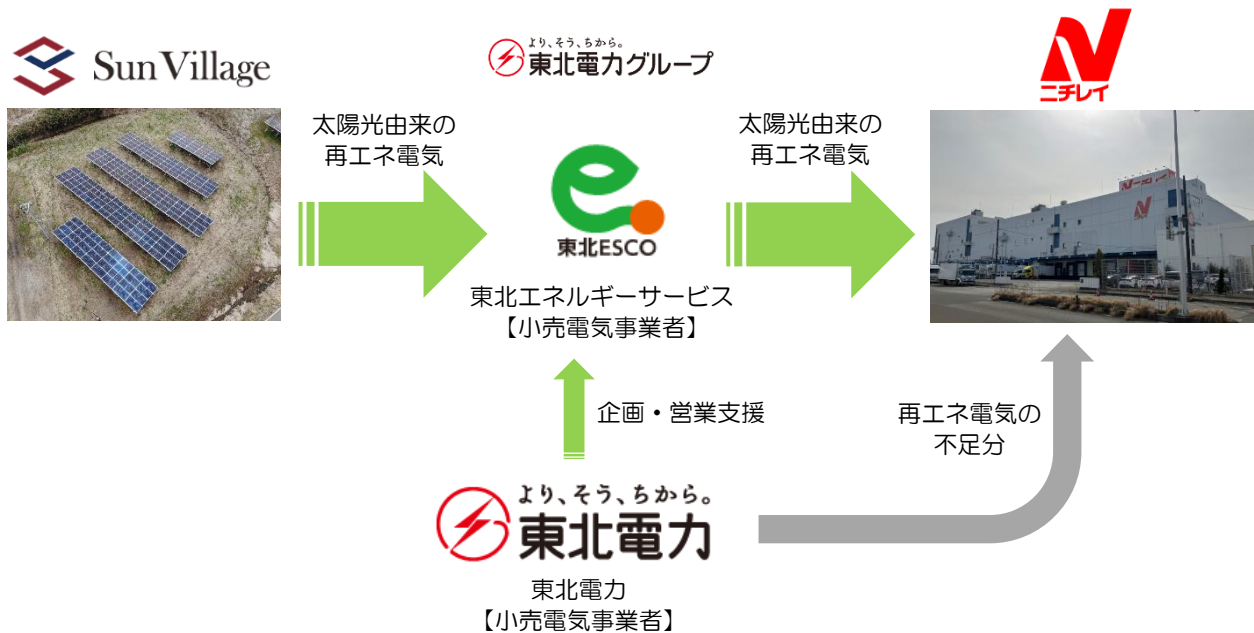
Sun Village

より、そう、ちから。
東北電力グループ

ニチレイ

太陽光由来の
再エネ電気

東北ESCO

太陽光由来の
再エネ電気

東北エネルギーサービス
【小売電気事業者】

企画・営業支援

再エネ電気の
不足分

より、そう、ちから。
東北電力

東北電力
【小売電気事業者】